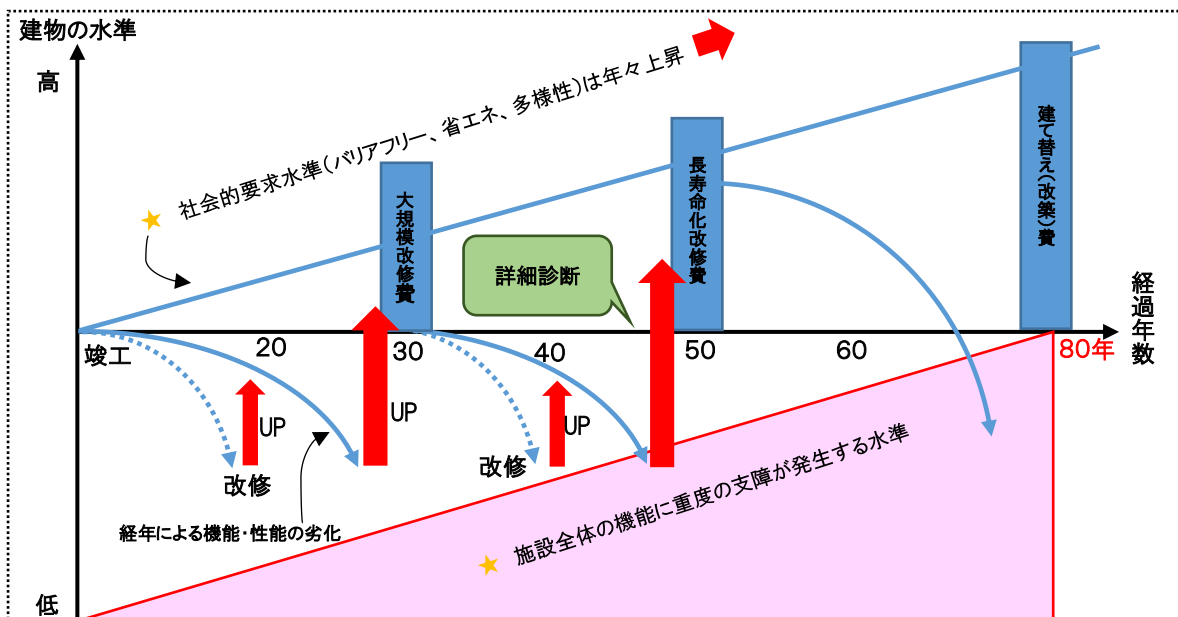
建物の水準

高

社会的要求水準(バリアフリー、省エネ、多様性)は年々上昇

大規模改修費

詳細診断

長寿命化改修費

建て替え(改築)費

経過年数

竣工

20

30

40

50

60

80年

UP

改修

UP

UP

改修

経年による機能・性能の劣化

施設全体の機能に重度の支障が発生する水準

低